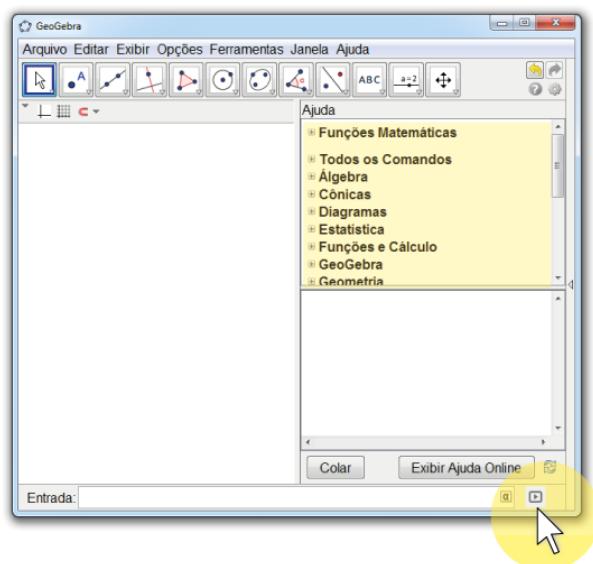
GeoGebra

Arquivo Editar Exibir Opções Ferramentas Janela Ajuda

ABC

a=2

Ajuda

Funções Matemáticas

Todos os Comandos
Álgebra
Cônicas
Diagramas
Estatística
Funções e Cálculo
GeoGebra
Geometria

Colar

Exibir Ajuda Online

Entrada:

α